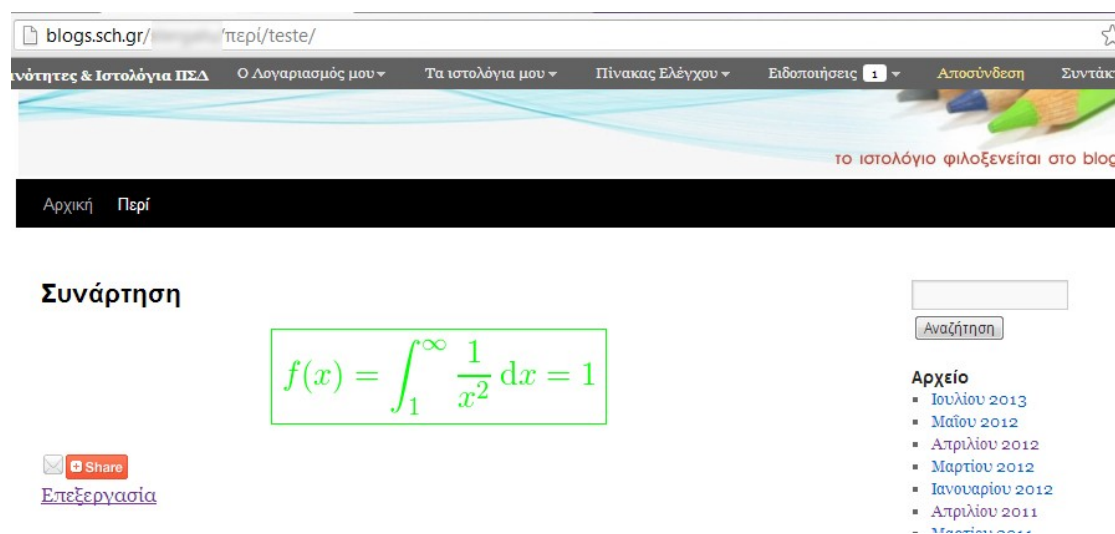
blogs.sch.gr/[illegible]/περί/teste/

ινότητες & Ιστολόγια ΠΣΔ Ο Λογαριασμός μου ▾ Τα ιστολόγια μου ▾ Πίνακας Ελέγχου ▾ Ειδοποιήσεις 1 ▾ Αποσύνδεση Συντάκτ

το ιστολόγιο φιλοξενείται στο blog

Αρχική Περί

Συνάρτηση

$f(x) = \int_1^\infty \frac{1}{x^2}\,\mathrm{d}x = 1$

Share

Επεξεργασία

Αναζήτηση

Αρχείο

- Ιουλίου 2013
- Μαΐου 2012
- Απριλίου 2012
- Μαρτίου 2012
- Ιανουαρίου 2012
- Απριλίου 2011
- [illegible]